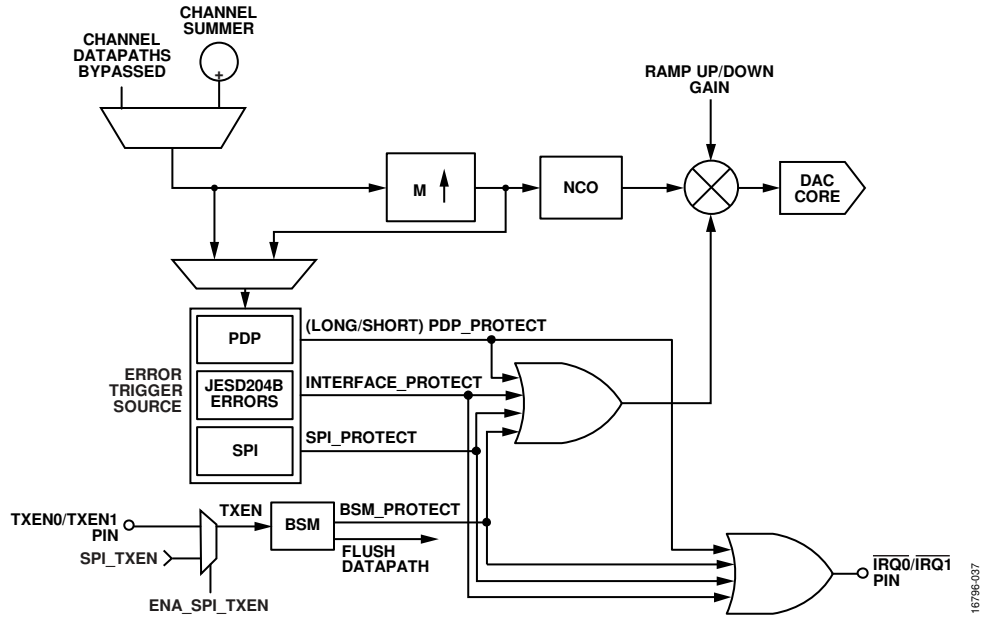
CHANNEL SUMMER

CHANNEL DATAPATHS BYPASSED

+

RAMP UP/DOWN GAIN

M

NCO

DAC CORE

PDP

(LONG/SHORT) PDP_PROTECT

ERROR TRIGGER SOURCE

JESD204B ERRORS

INTERFACE_PROTECT

SPI

SPI_PROTECT

TXEN0/TXEN1 PIN

TXEN

BSM

BSM_PROTECT

SPI_TXEN

FLUSH DATAPATH

ENA_SPI_TXEN

$\overline{IRQ0}/\overline{IRQ1}$ PIN

16796-037